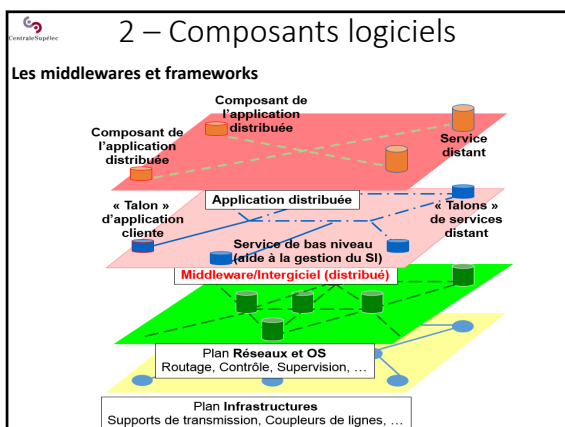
CentraleSupélec

2 – Composants logiciels

Les middlewares et frameworks

Composant de l'application distribuée

Composant de l'application distribuée

Service distant

Application distribuée

« Talon » d'application cliente

« Talons » de services distant

Service de bas niveau (aide à la gestion du SI)

Middleware/Intergiciel (distribué)

Plan Réseaux et OS
Routage, Contrôle, Supervision, …

Plan Infrastructures
Supports de transmission, Coupleurs de lignes, …